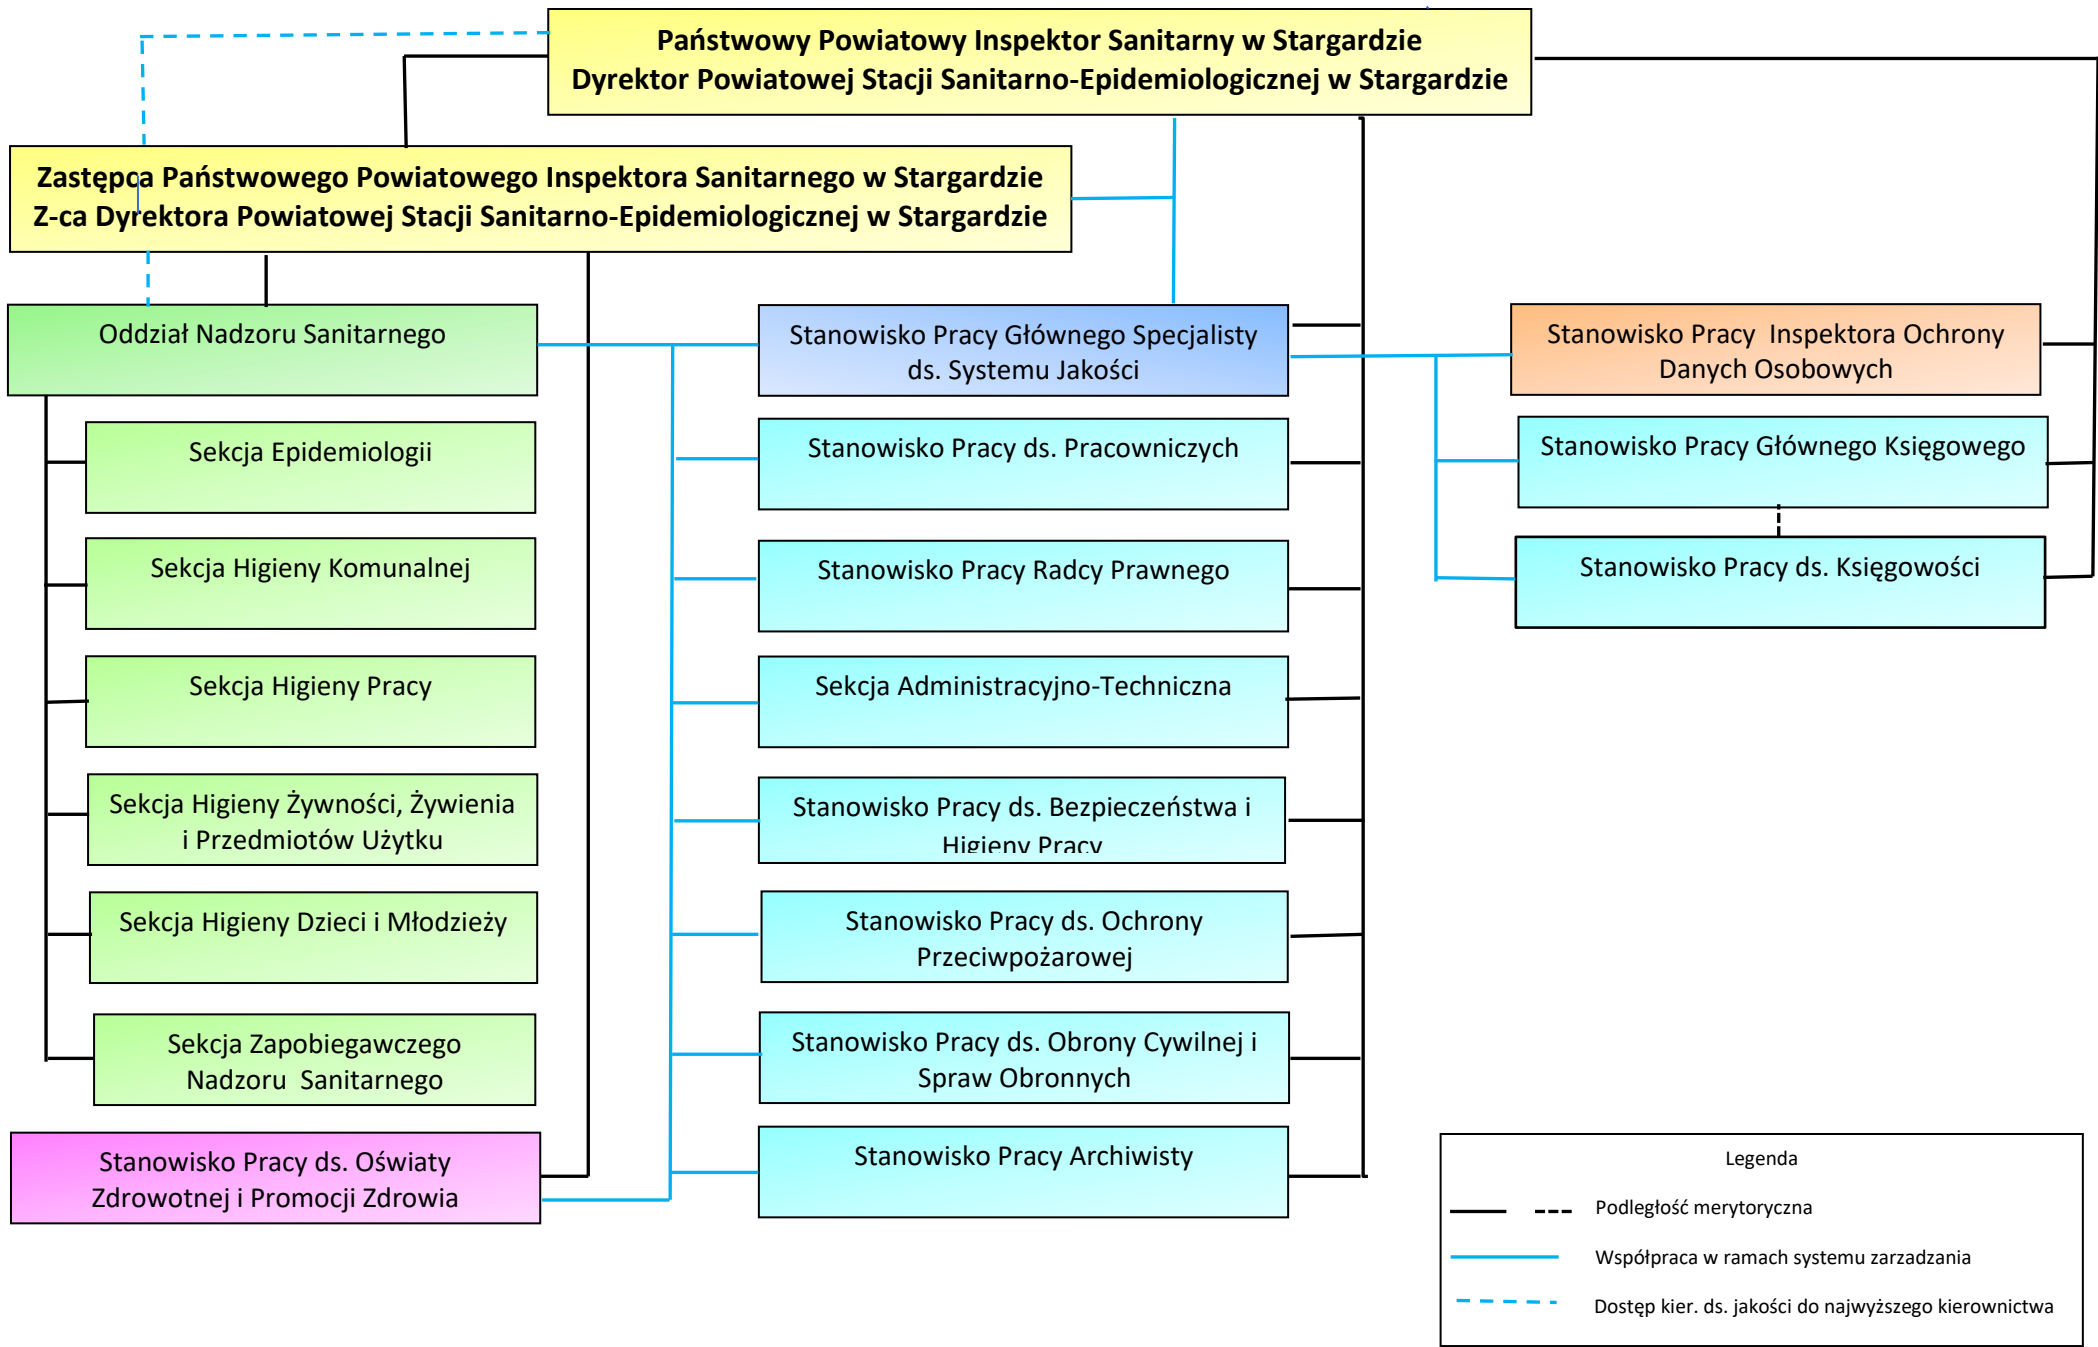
Państwowy Powiatowy Inspektor Sanitarny w Stargardzie
Dyrektor Powiatowej Stacji Sanitarno-Epidemiologicznej w Stargardzie

Zastępca Państwowego Powiatowego Inspektora Sanitarnego w Stargardzie
Z-ca Dyrektora Powiatowej Stacji Sanitarno-Epidemiologicznej w Stargardzie

Oddział Nadzoru Sanitarnego

Sekcja Epidemiologii

Sekcja Higieny Komunalnej

Sekcja Higieny Pracy

Sekcja Higieny Żywności, Żywienia i Przedmiotów Użytku

Sekcja Higieny Dzieci i Młodzieży

Sekcja Zapobiegawczego Nadzoru Sanitarnego

Stanowisko Pracy ds. Oświaty Zdrowotnej i Promocji Zdrowia

Stanowisko Pracy Głównego Specjalisty ds. Systemu Jakości

Stanowisko Pracy ds. Pracowniczych

Stanowisko Pracy Radcy Prawnego

Sekcja Administracyjno-Techniczna

Stanowisko Pracy ds. Bezpieczeństwa i Higieny Pracy

Stanowisko Pracy ds. Ochrony Przeciwpożarowej

Stanowisko Pracy ds. Obrony Cywilnej i Spraw Obronnych

Stanowisko Pracy Archiwisty

Stanowisko Pracy Inspektora Ochrony Danych Osobowych

Stanowisko Pracy Głównego Księgowego

Stanowisko Pracy ds. Księgowości

Legenda
Podległość merytoryczna
Współpraca w ramach systemu zarzadzania
Dostęp kier. ds. jakości do najwyższego kierownictwa